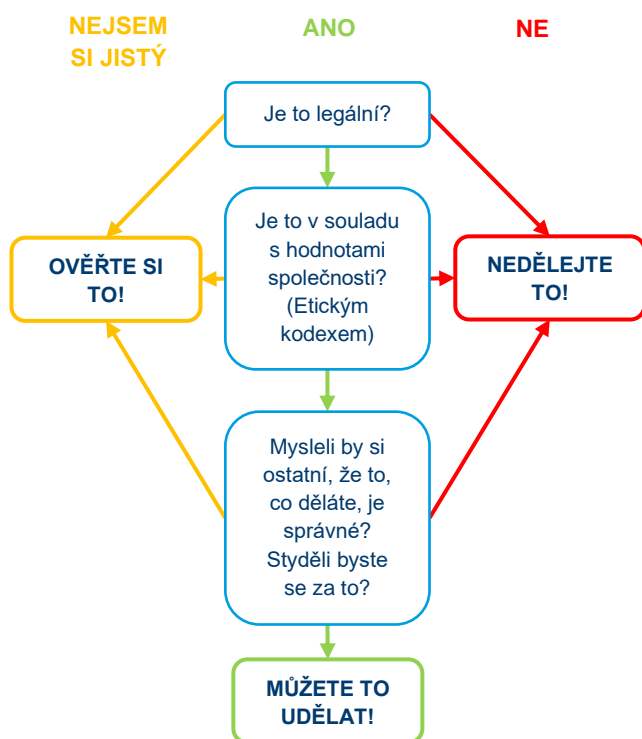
NEJSEM SI JISTÝ

ANO

NE

Je to legální?

OVĚŘTE SI TO!

Je to v souladu s hodnotami společnosti? (Etickým kodexem)

NEDĚLEJTE TO!

Mysleli by si ostatní, že to, co děláte, je správné? Styděli byste se za to?

MŮŽETE TO UDĚLAT!